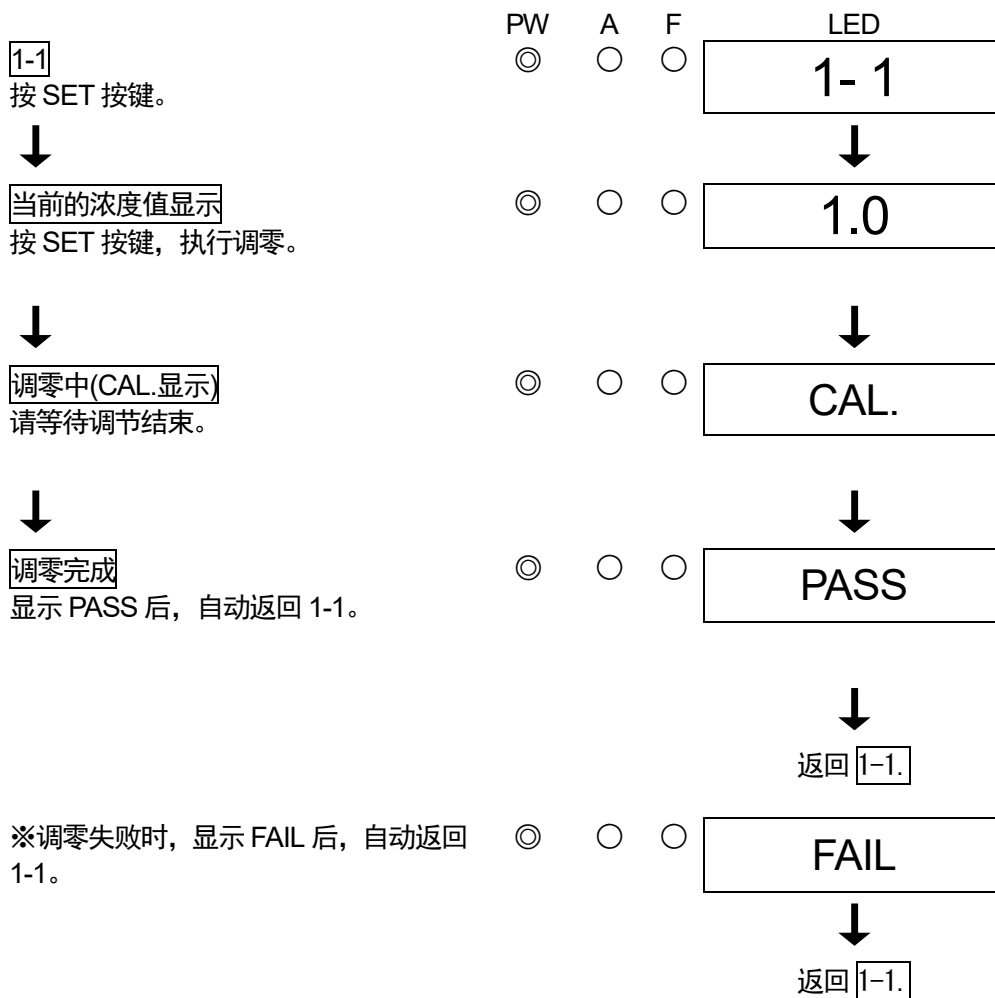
PW A F LED

1-1
按 SET 按键。

◎ ○ ○ 1- 1

当前的浓度值显示
按 SET 按键，执行调零。

◎ ○ ○ 1.0

调零中(CAL.显示)
请等待调节结束。

◎ ○ ○ CAL.

调零完成
显示 PASS 后，自动返回 1-1。

◎ ○ ○ PASS

返回 1-1.

※调零失败时，显示 FAIL 后，自动返回 1-1。

◎ ○ ○ FAIL

返回 1-1.